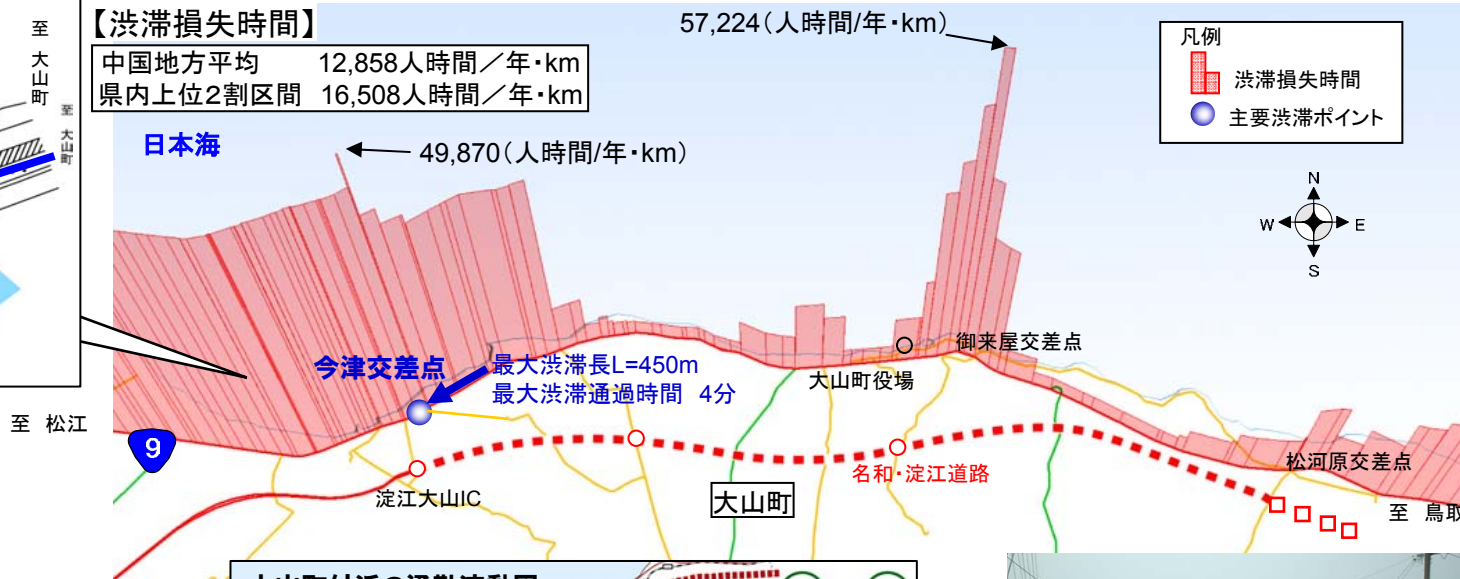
至 大山町

至 大山町

【渋滞損失時間】

| 中国地方平均 | 12,858人時間／年・km |
|---|---|
| 県内上位2割区間 | 16,508人時間／年・km |

57,224（人時間/年・km）

凡例
渋滞損失時間
主要渋滞ポイント

日本海

49,870（人時間/年・km）

N
W E
S

御来屋交差点

今津交差点
最大渋滞長L=450m
最大渋滞通過時間 4分

大山町役場

至 松江

9

名和・淀江道路

松河原交差点

淀江大山IC

大山町

至 鳥取

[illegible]